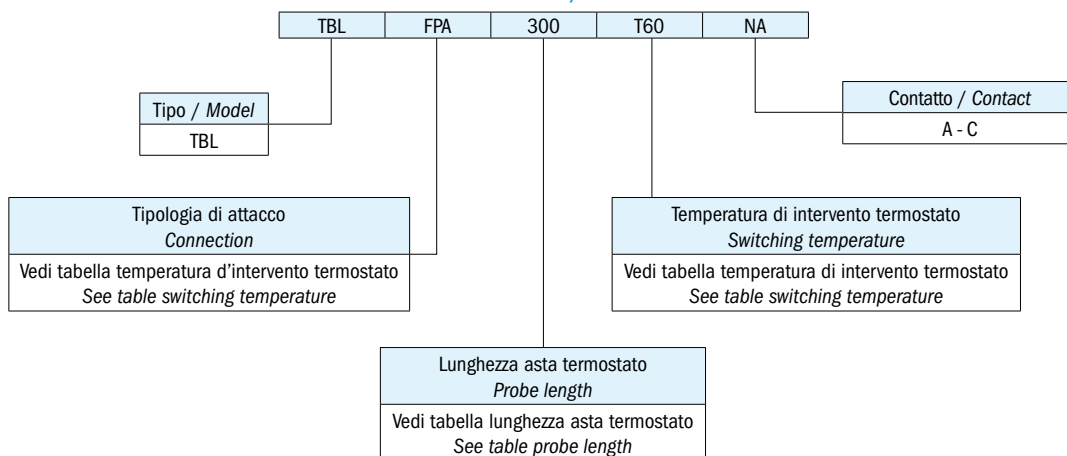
| TBL | FPA | 300 | T60 | NA |
|---|---|---|---|---|

| Tipo / *Model* |
|---|
| TBL |

| Contatto / *Contact* |
|---|
| A - C |

| Tipologia di attacco *Connection* |
|---|
| Vedi tabella temperatura d'intervento termostato *See table switching temperature* |

| Temperatura di intervento termostato *Switching temperature* |
|---|
| Vedi tabella temperatura di intervento termostato *See table switching temperature* |

| Lunghezza asta termostato *Probe length* |
|---|
| Vedi tabella lunghezza asta termostato *See table probe length* |